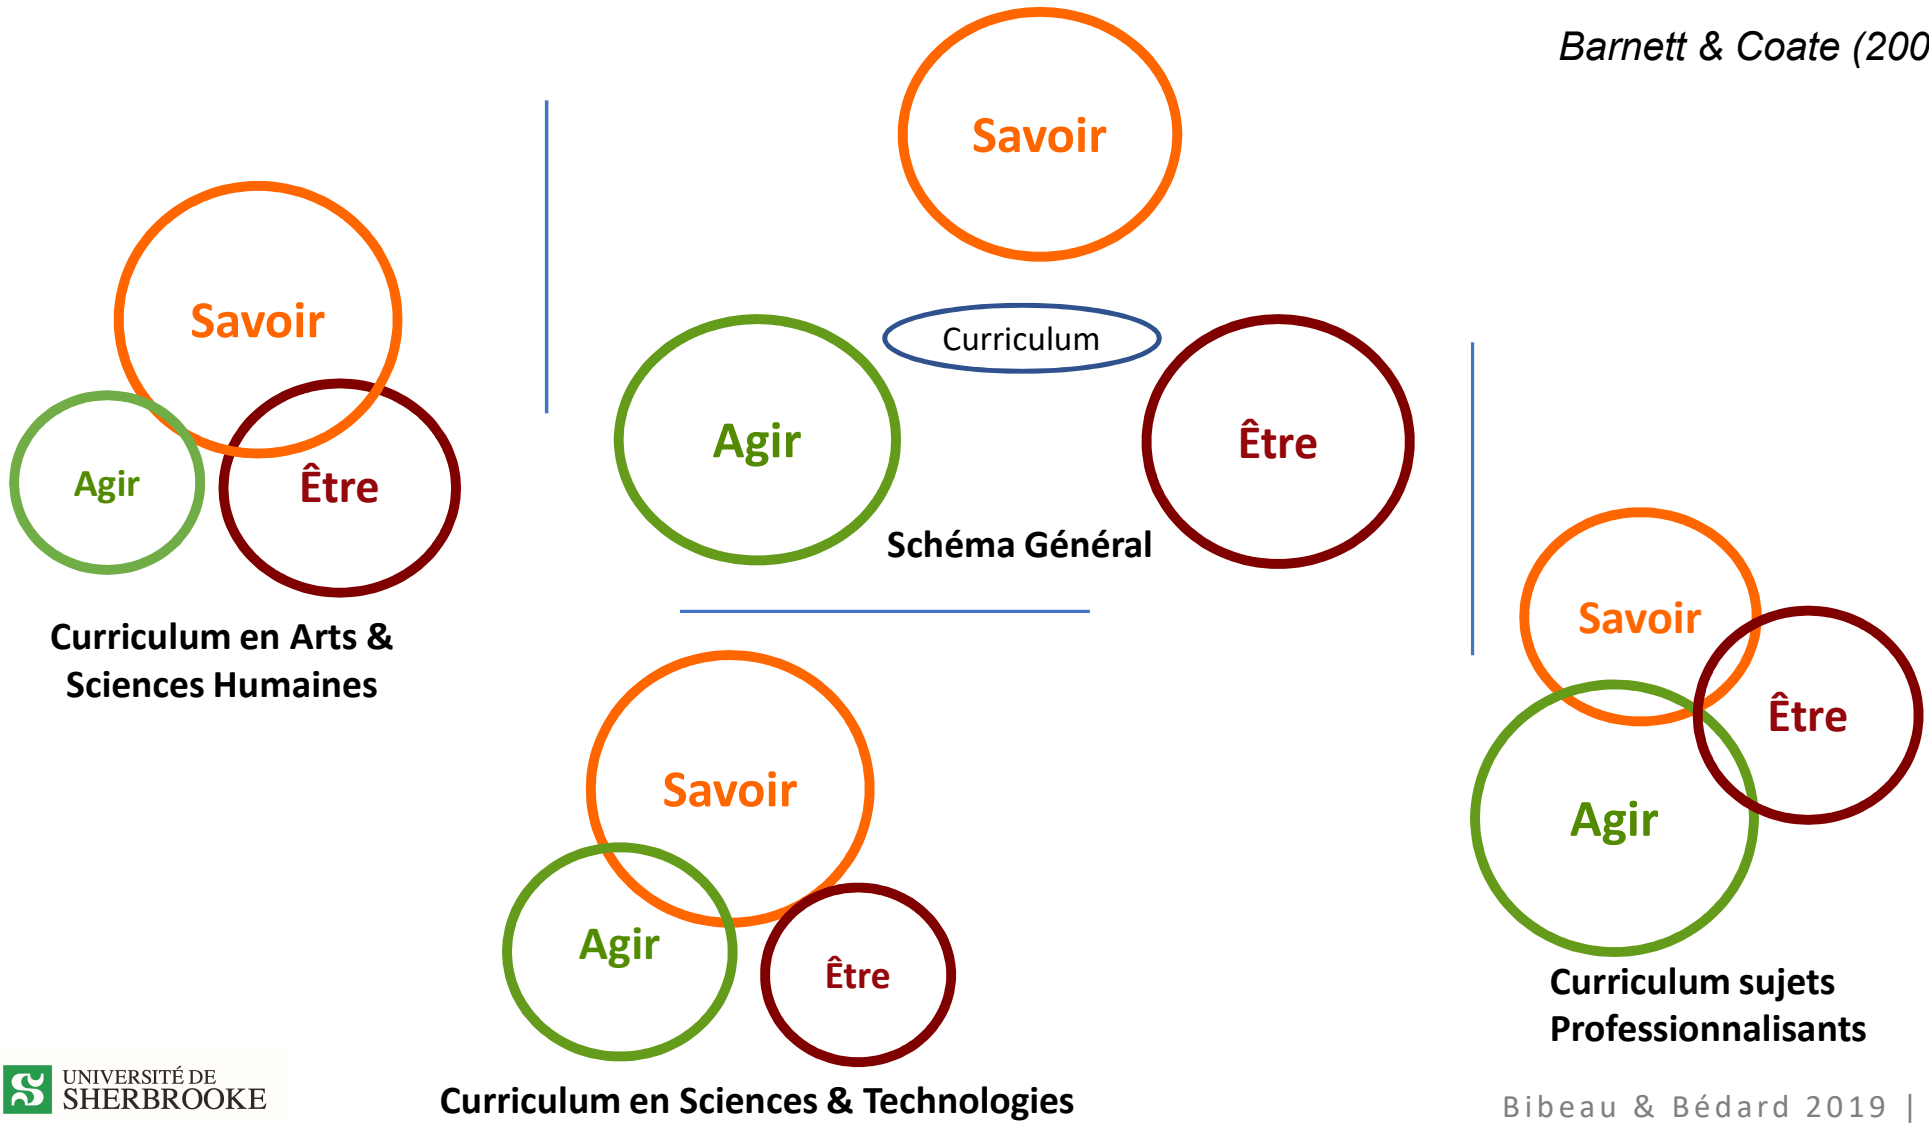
Barnett & Coate (200

Savoir

Curriculum

Agir

Être

Schéma Général

Savoir

Agir

Être

Curriculum en Arts & Sciences Humaines

Savoir

Être

Agir

Curriculum sujets Professionnalisants

Savoir

Agir

Être

Curriculum en Sciences & Technologies

UNIVERSITÉ DE SHERBROOKE

Bibeau & Bédard 2019 |